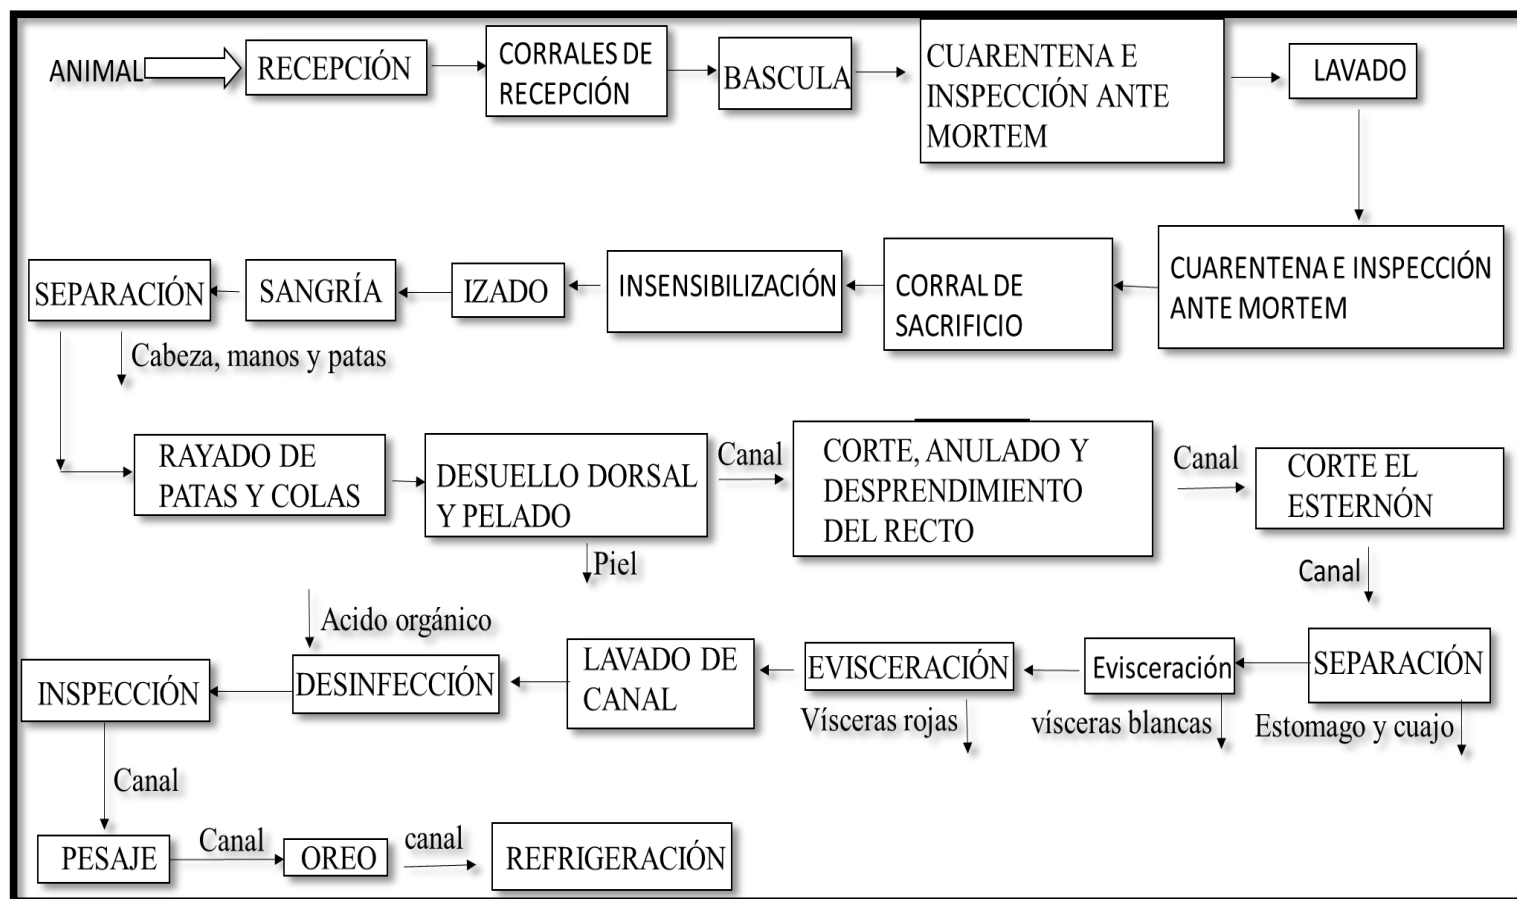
ANIMAL
RECEPCIÓN
CORRALES DE RECEPCIÓN
BASCULA
CUARENTENA E INSPECCIÓN ANTE MORTEM
LAVADO
CUARENTENA E INSPECCIÓN ANTE MORTEM
CORRAL DE SACRIFICIO
INSENSIBILIZACIÓN
IZADO
SANGRÍA
SEPARACIÓN
Cabeza, manos y patas
RAYADO DE PATAS Y COLAS
DESUELLO DORSAL Y PELADO
Piel
Canal
CORTE, ANULADO Y DESPRENDIMIENTO DEL RECTO
Canal
CORTE EL ESTERNÓN
Canal
SEPARACIÓN
Estomago y cuajo
Evisceración
vísceras blancas
EVISCERACIÓN
Vísceras rojas
LAVADO DE CANAL
Acido orgánico
DESINFECCIÓN
INSPECCIÓN
Canal
PESAJE
Canal
OREO
canal
REFRIGERACIÓN